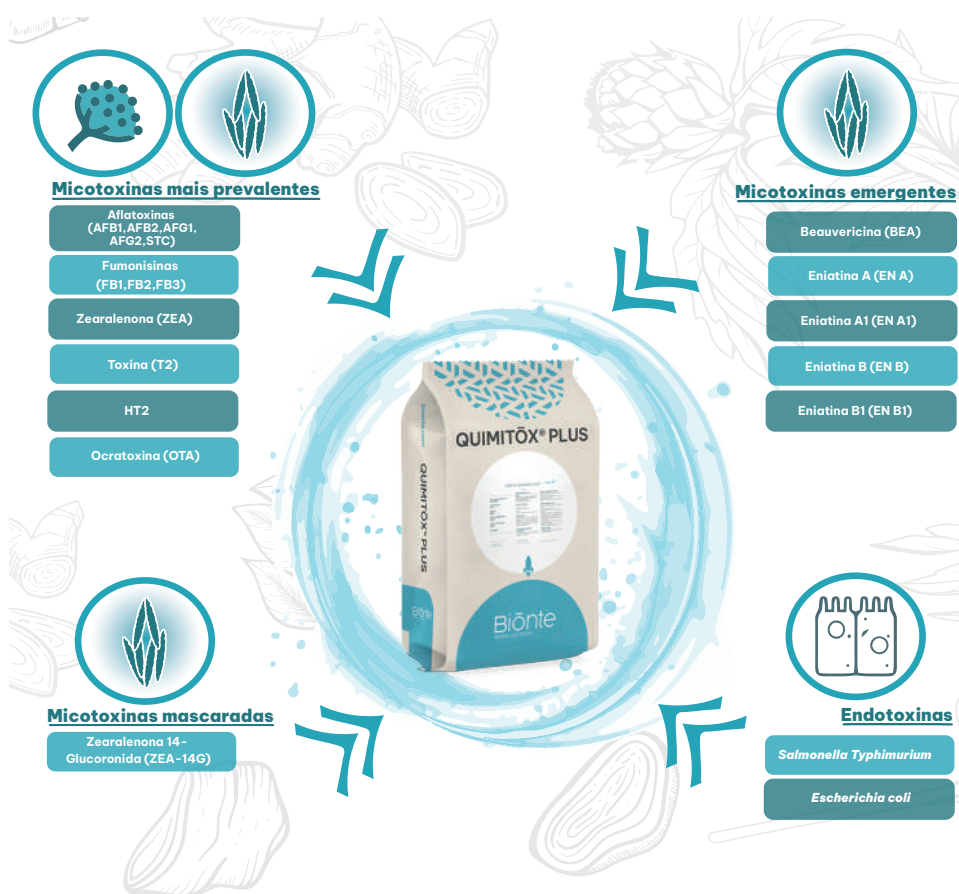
Micotoxinas mais prevalentes

Aflatoxinas (AFB1,AFB2,AFG1, AFG2,STC)

Fumonisinas (FB1,FB2,FB3)

Zearalenona (ZEA)

Toxina (T2)

HT2

Ocratoxina (OTA)

Micotoxinas emergentes

Beauvericina (BEA)

Eniatina A (EN A)

Eniatina A1 (EN A1)

Eniatina B (EN B)

Eniatina B1 (EN B1)

QUIMITÕX® PLUS

QUIMITÕX® PLUS

Biõnte

Micotoxinas mascaradas

Zearalenona 14-Glucoronida (ZEA-14G)

Endotoxinas

Salmonella Typhimurium

Escherichia coli